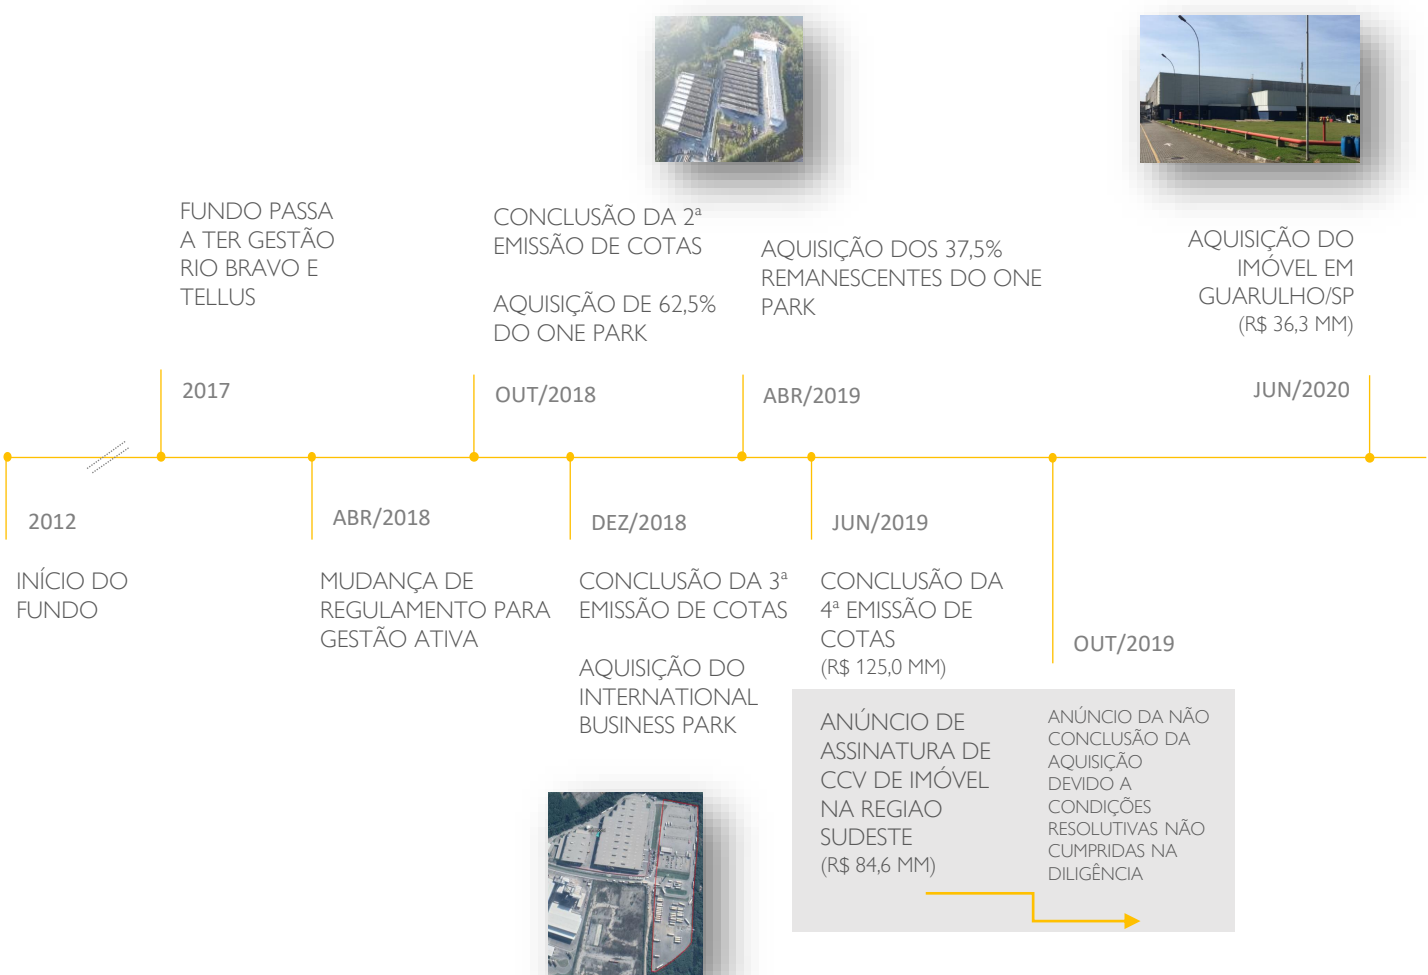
FUNDO PASSA A TER GESTÃO RIO BRAVO E TELLUS

2017

CONCLUSÃO DA 2ª EMISSÃO DE COTAS

AQUISIÇÃO DE 62,5% DO ONE PARK

OUT/2018

AQUISIÇÃO DOS 37,5% REMANESCENTES DO ONE PARK

ABR/2019

AQUISIÇÃO DO IMÓVEL EM GUARULHO/SP
(R$ 36,3 MM)

JUN/2020

2012

INÍCIO DO FUNDO

ABR/2018

MUDANÇA DE REGULAMENTO PARA GESTÃO ATIVA

DEZ/2018

CONCLUSÃO DA 3ª EMISSÃO DE COTAS

AQUISIÇÃO DO INTERNATIONAL BUSINESS PARK

JUN/2019

CONCLUSÃO DA 4ª EMISSÃO DE COTAS
(R$ 125,0 MM)

OUT/2019

ANÚNCIO DE ASSINATURA DE CCV DE IMÓVEL NA REGIAO SUDESTE
(R$ 84,6 MM)

ANÚNCIO DA NÃO CONCLUSÃO DA AQUISIÇÃO DEVIDO A CONDIÇÕES RESOLUTIVAS NÃO CUMPRIDAS NA DILIGÊNCIA